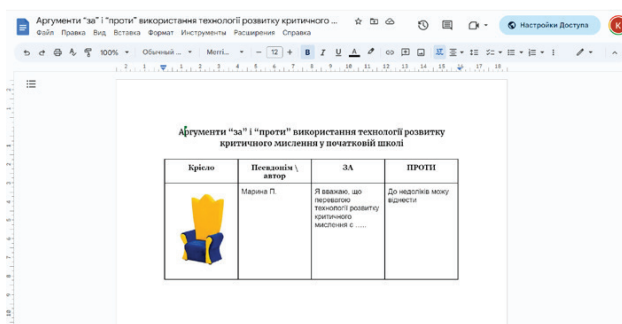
Аргументи "за" і "проти" використання технології розвитку критичного ...
Файл Правка Вид Вставка Формат Инструменты Расширения Справка
Настройки Доступа
100% Обычный ... Merri... 12

Аргументи "за" і "проти" використання технології розвитку критичного мислення у початковій школі

| Крісло | Псевдонім \ автор | ЗА | ПРОТИ |
|---|---|---|---|
|  | Марина П. | Я вважаю, що перевагою технології розвитку критичного мислення є ...... | До недоліків можу віднести |